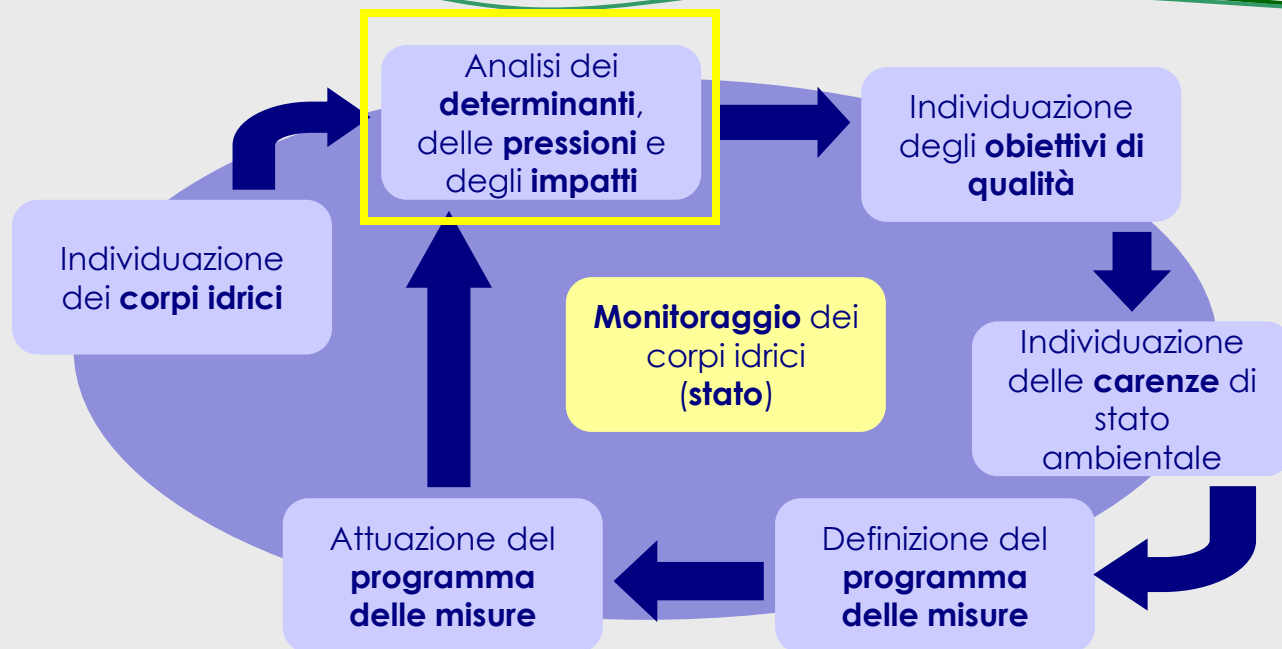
Analisi dei determinanti, delle pressioni e degli impatti

Individuazione degli obiettivi di qualità

Individuazione delle carenze di stato ambientale

Definizione del programma delle misure

Attuazione del programma delle misure

Individuazione dei corpi idrici

Monitoraggio dei corpi idrici (stato)